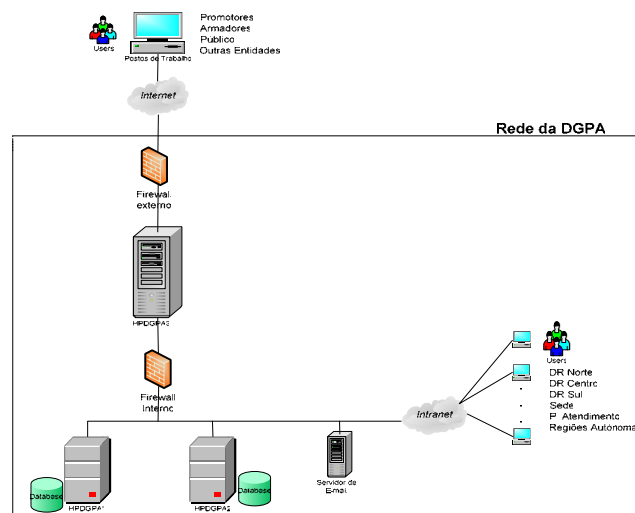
Users

Postos de Trabalho

Promotores
Armadores
Publico
Outras Entidades

Internet

Rede da DGPA

Firewall externo

HPDGPA3

Firewall Interno

Intranet

Users

DR Norte
DR Centro
DR Sul
Sede
P. Atendimento
Regiões Autónoma

Database

HPDGPA1

HPDGPA2

Database

Servidor de E-mail